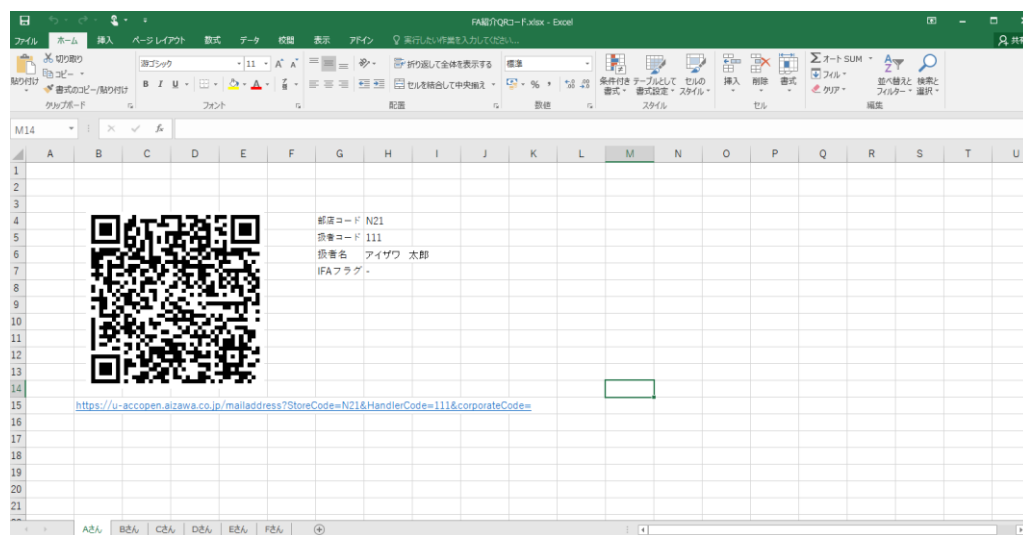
FA紹介QRコード.xlsx - Excel

ファイル ホーム 挿入 ページレイアウト 数式 データ 校閲 表示 アドイン 実行したい作業を入力してください...

貼り付け 切り取り コピー 書式のコピー/貼り付け クリップボード
游ゴシック 11 A A B I U フォント
折り返して全体を表示する セルを結合して中央揃え 配置
標準 % , 数値
条件付き書式 テーブルとして書式設定 セルのスタイル スタイル
挿入 削除 書式 セル
オート SUM フィル クリア 並べ替えとフィルター 検索と選択 編集

M14

| | A | B | C | D | E | F | G | H | I | J | K | L | M | N | O | P | Q | R | S | T | U |
|---|---|---|---|---|---|---|---|---|---|---|---|---|---|---|---|---|---|---|---|---|---|
| 4 | | | | | | | 部店コード | N21 | | | | | | | | | | | | | |
| 5 | | | | | | | 扱者コード | 111 | | | | | | | | | | | | | |
| 6 | | | | | | | 扱者名 | アイザワ　太郎 | | | | | | | | | | | | | |
| 7 | | | | | | | IFAフラグ | - | | | | | | | | | | | | | |
| 15 | | https://u-accopen.aizawa.co.jp/mailaddress?StoreCode=N21&HandlerCode=111&corporateCode= | | | | | | | | | | | | | | | | | | | |

Aさん Bさん Cさん Dさん Eさん Fさん